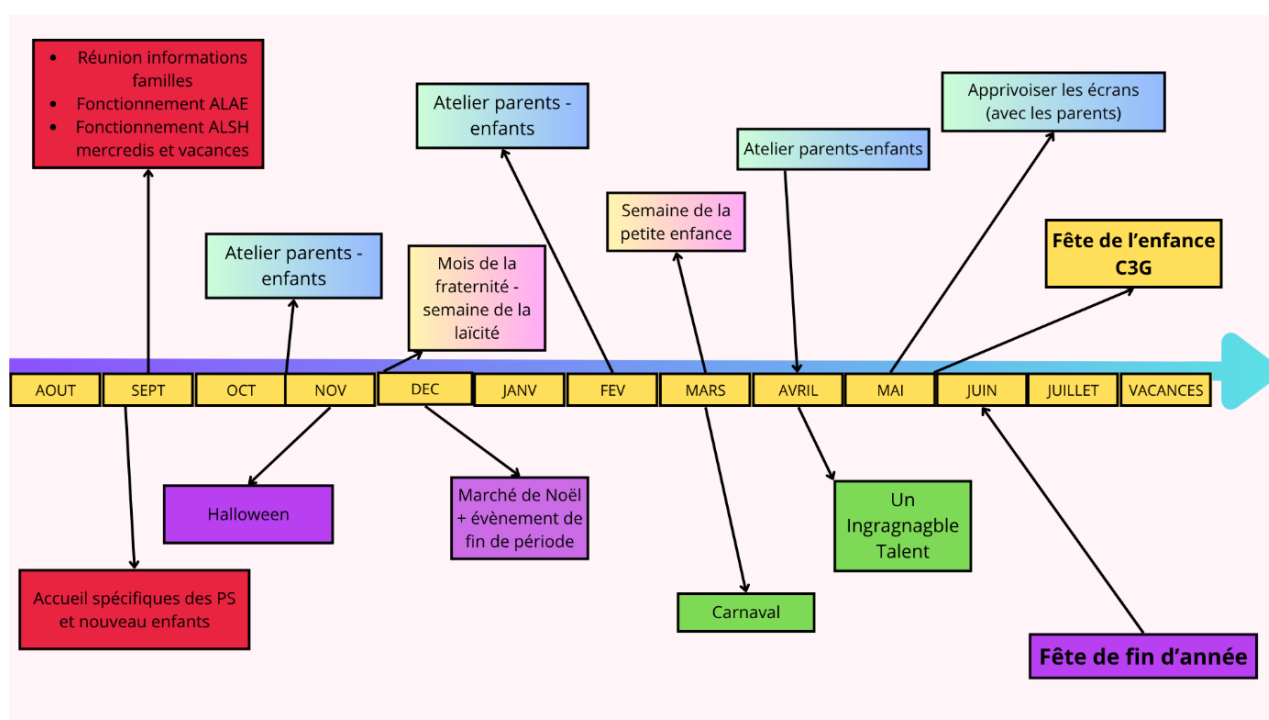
• Réunion informations familles
• Fonctionnement ALAE
• Fonctionnement ALSH mercredis et vacances

Atelier parents - enfants

Apprivoiser les écrans (avec les parents)

Atelier parents-enfants

Semaine de la petite enfance

Atelier parents - enfants

Mois de la fraternité - semaine de la laïcité

Fête de l'enfance C3G

| AOUT | SEPT | OCT | NOV | DEC | JANV | FEV | MARS | AVRIL | MAI | JUIN | JUILLET | VACANCES |
|---|---|---|---|---|---|---|---|---|---|---|---|---|

Halloween

Marché de Noël + évènement de fin de période

Un Ingragnagble Talent

Accueil spécifiques des PS et nouveau enfants

Carnaval

Fête de fin d'année